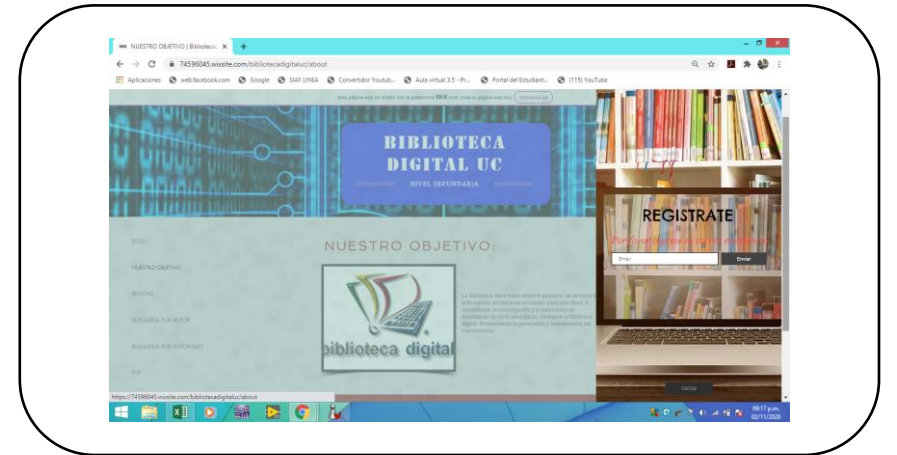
NUESTRO OBJETIVO | Biblioteca ×

74596045.wixsite.com/bibliotecadigitaluc/about

Aplicaciones web.facebook.com Google SIAF UNBA Convertidor Youtub... Aula virtual 3.5 - Pr... Portal del Estudiant... (115) YouTube

Esta página web se creó con la plataforma WIX.com. Crea tu página web hoy. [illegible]

BIBLIOTECA DIGITAL UC

NIVEL SECUNDARIA

BLOG

NUESTRO OBJETIVO

MUSEOS

BUSQUEDA POR AUTOR

BUSQUEDA POR EDITORIAL

TOP

NUESTRO OBJETIVO:

biblioteca digital

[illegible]

REGISTRATE

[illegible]

Email

Enviar

Cerrar

https://74596045.wixsite.com/bibliotecadigitaluc/about

09:17 p.m.
02/11/2020